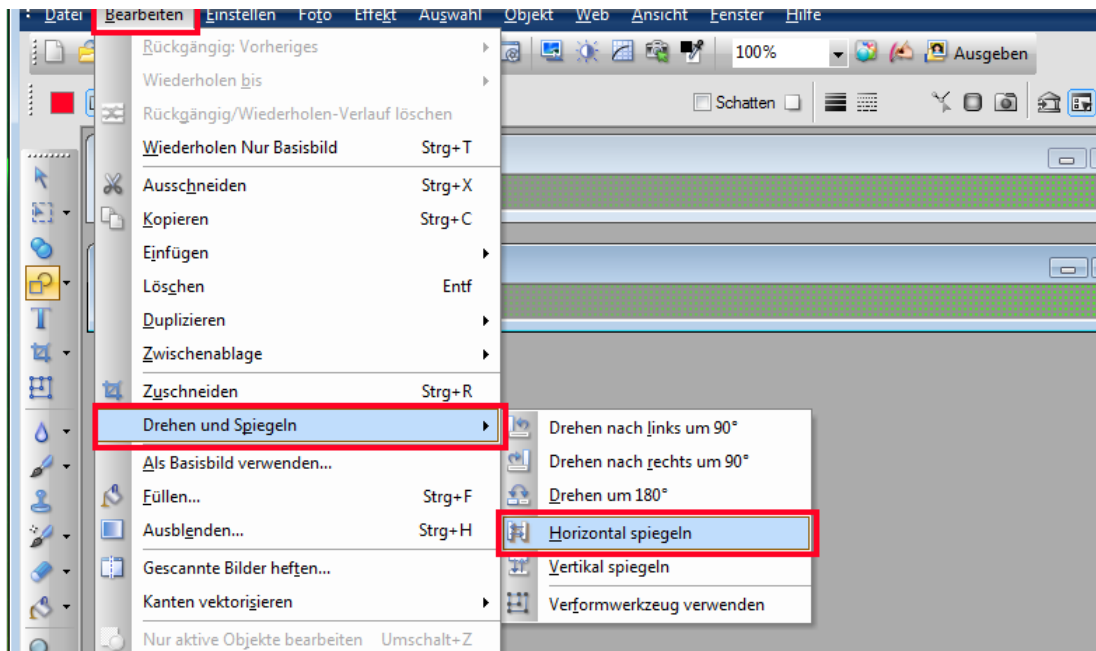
Datei Bearbeiten Einstellen Foto Effekt Auswahl Objekt Web Ansicht Fenster Hilfe

100% Ausgeben

Schatten

Rückgängig: Vorheriges
Wiederholen bis
Rückgängig/Wiederholen-Verlauf löschen
Wiederholen Nur Basisbild Strg+T
Ausschneiden Strg+X
Kopieren Strg+C
Einfügen
Löschen Entf
Duplizieren
Zwischenablage
Zuschneiden Strg+R
Drehen und Spiegeln
Als Basisbild verwenden...
Füllen... Strg+F
Ausblenden... Strg+H
Gescannte Bilder heften...
Kanten vektorisieren
Nur aktive Objekte bearbeiten Umschalt+Z

Drehen nach links um 90°
Drehen nach rechts um 90°
Drehen um 180°
Horizontal spiegeln
Vertikal spiegeln
Verformwerkzeug verwenden